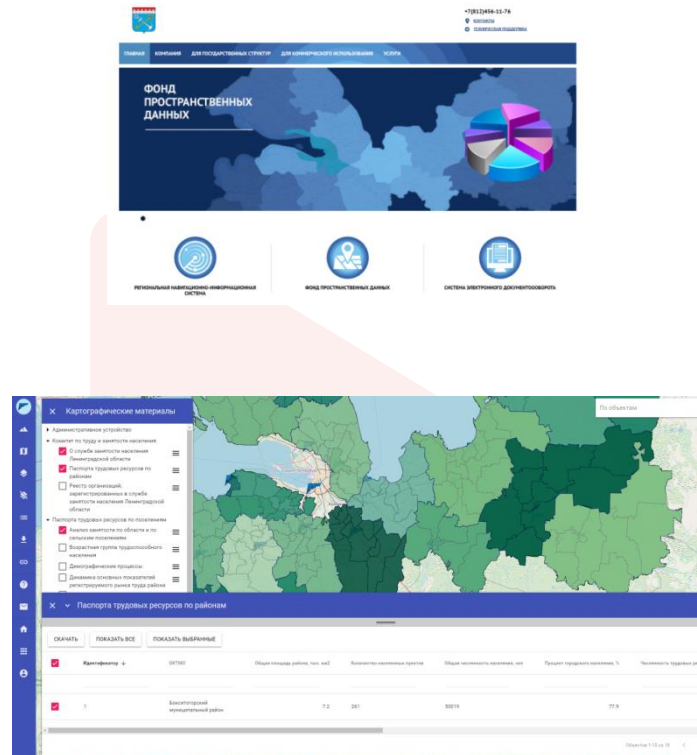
+7(812)456-11-76
КОНТАКТЫ
ТЕХНИЧЕСКАЯ ПОДДЕРЖКА

ГЛАВНАЯ КОМПАНИЯ ДЛЯ ГОСУДАРСТВЕННЫХ СТРУКТУР ДЛЯ КОММЕРЧЕСКОГО ИСПОЛЬЗОВАНИЯ УСЛУГИ

ФОНД ПРОСТРАНСТВЕННЫХ ДАННЫХ

РЕГИОНАЛЬНАЯ НАВИГАЦИОННО-ИНФОРМАЦИОННАЯ СИСТЕМА

ФОНД ПРОСТРАНСТВЕННЫХ ДАННЫХ

СИСТЕМА ЭЛЕКТРОННОГО ДОКУМЕНТООБОРОТА

Картографические материалы

По объектам

Административное устройство
Комитет по труду и занятости населения
О службе занятости населения Ленинградской области
Паспорта трудовых ресурсов по районам
Реестр организаций, зарегистрированных в службе занятости населения Ленинградской области
Паспорта трудовых ресурсов по поселениям
Анализ занятости по области и по сельским поселениям
Возрастная группа трудоспособного населения
Демографические процессы
Динамика основных показателей регистрируемого рынка труда района

Паспорта трудовых ресурсов по районам

СКАЧАТЬ ПОКАЗАТЬ ВСЕ ПОКАЗАТЬ ВЫБРАННЫЕ

| Идентификатор | ОКТМО | Общая площадь района, тыс. км2 | Количество населенных пунктов | Общая численность населения, чел | Процент городского населения, % | Численность трудовых ре |
|---|---|---|---|---|---|---|
| 1 | Бокситогорский муниципальный район | 7.2 | 261 | 50019 | 77.9 | |

Объектов 1-15 из 18